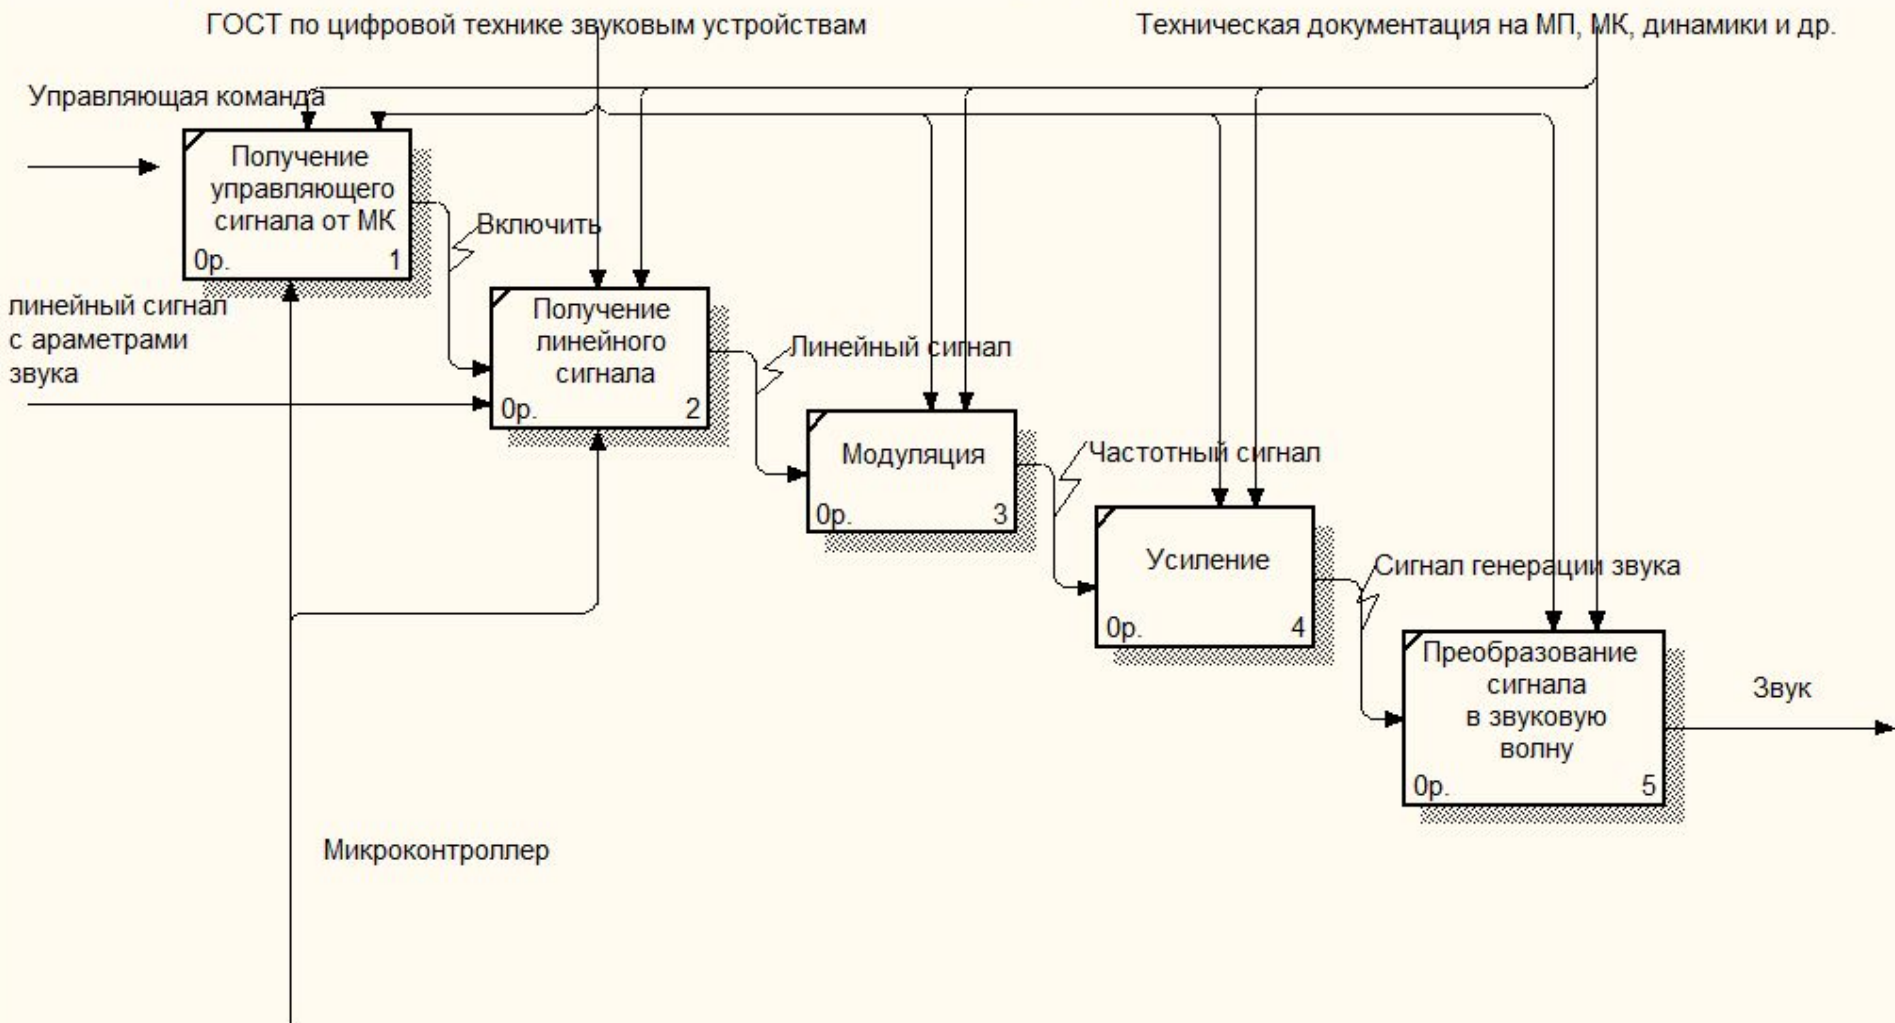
ГОСТ по цифровой технике звуковым устройствам

Техническая документация на МП, МК, динамики и др.

Управляющая команда

Получение управляющего сигнала от МК
0р. 1

Включить

линейный сигнал с араметрами звука

Получение линейного сигнала
0р. 2

Линейный сигнал

Модуляция
0р. 3

Частотный сигнал

Усиление
0р. 4

Сигнал генерации звука

Преобразование сигнала в звуковую волну
0р. 5

Звук

Микроконтроллер